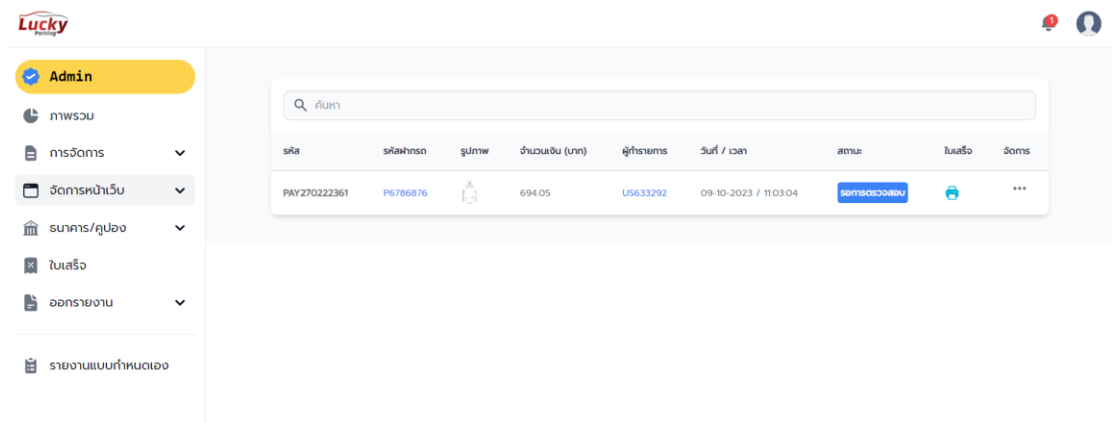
Lucky Parking

1

Admin
ภาพรวม
การจัดการ
จัดการหน้าเว็บ
ธนาคาร/คูปอง
ใบเสร็จ
ออกรายงาน
รายงานแบบกำหนดเอง

ค้นหา

| รหัส | รหัสฝากรถ | รูปภาพ | จำนวนเงิน (บาท) | ผู้ทำรายการ | วันที่ / เวลา | สถานะ | ใบเสร็จ | จัดการ |
|---|---|---|---|---|---|---|---|---|
| PAY270222361 | P6786876 | | 694.05 | US633292 | 09-10-2023 / 11:03:04 | รอการตรวจสอบ | | ... |